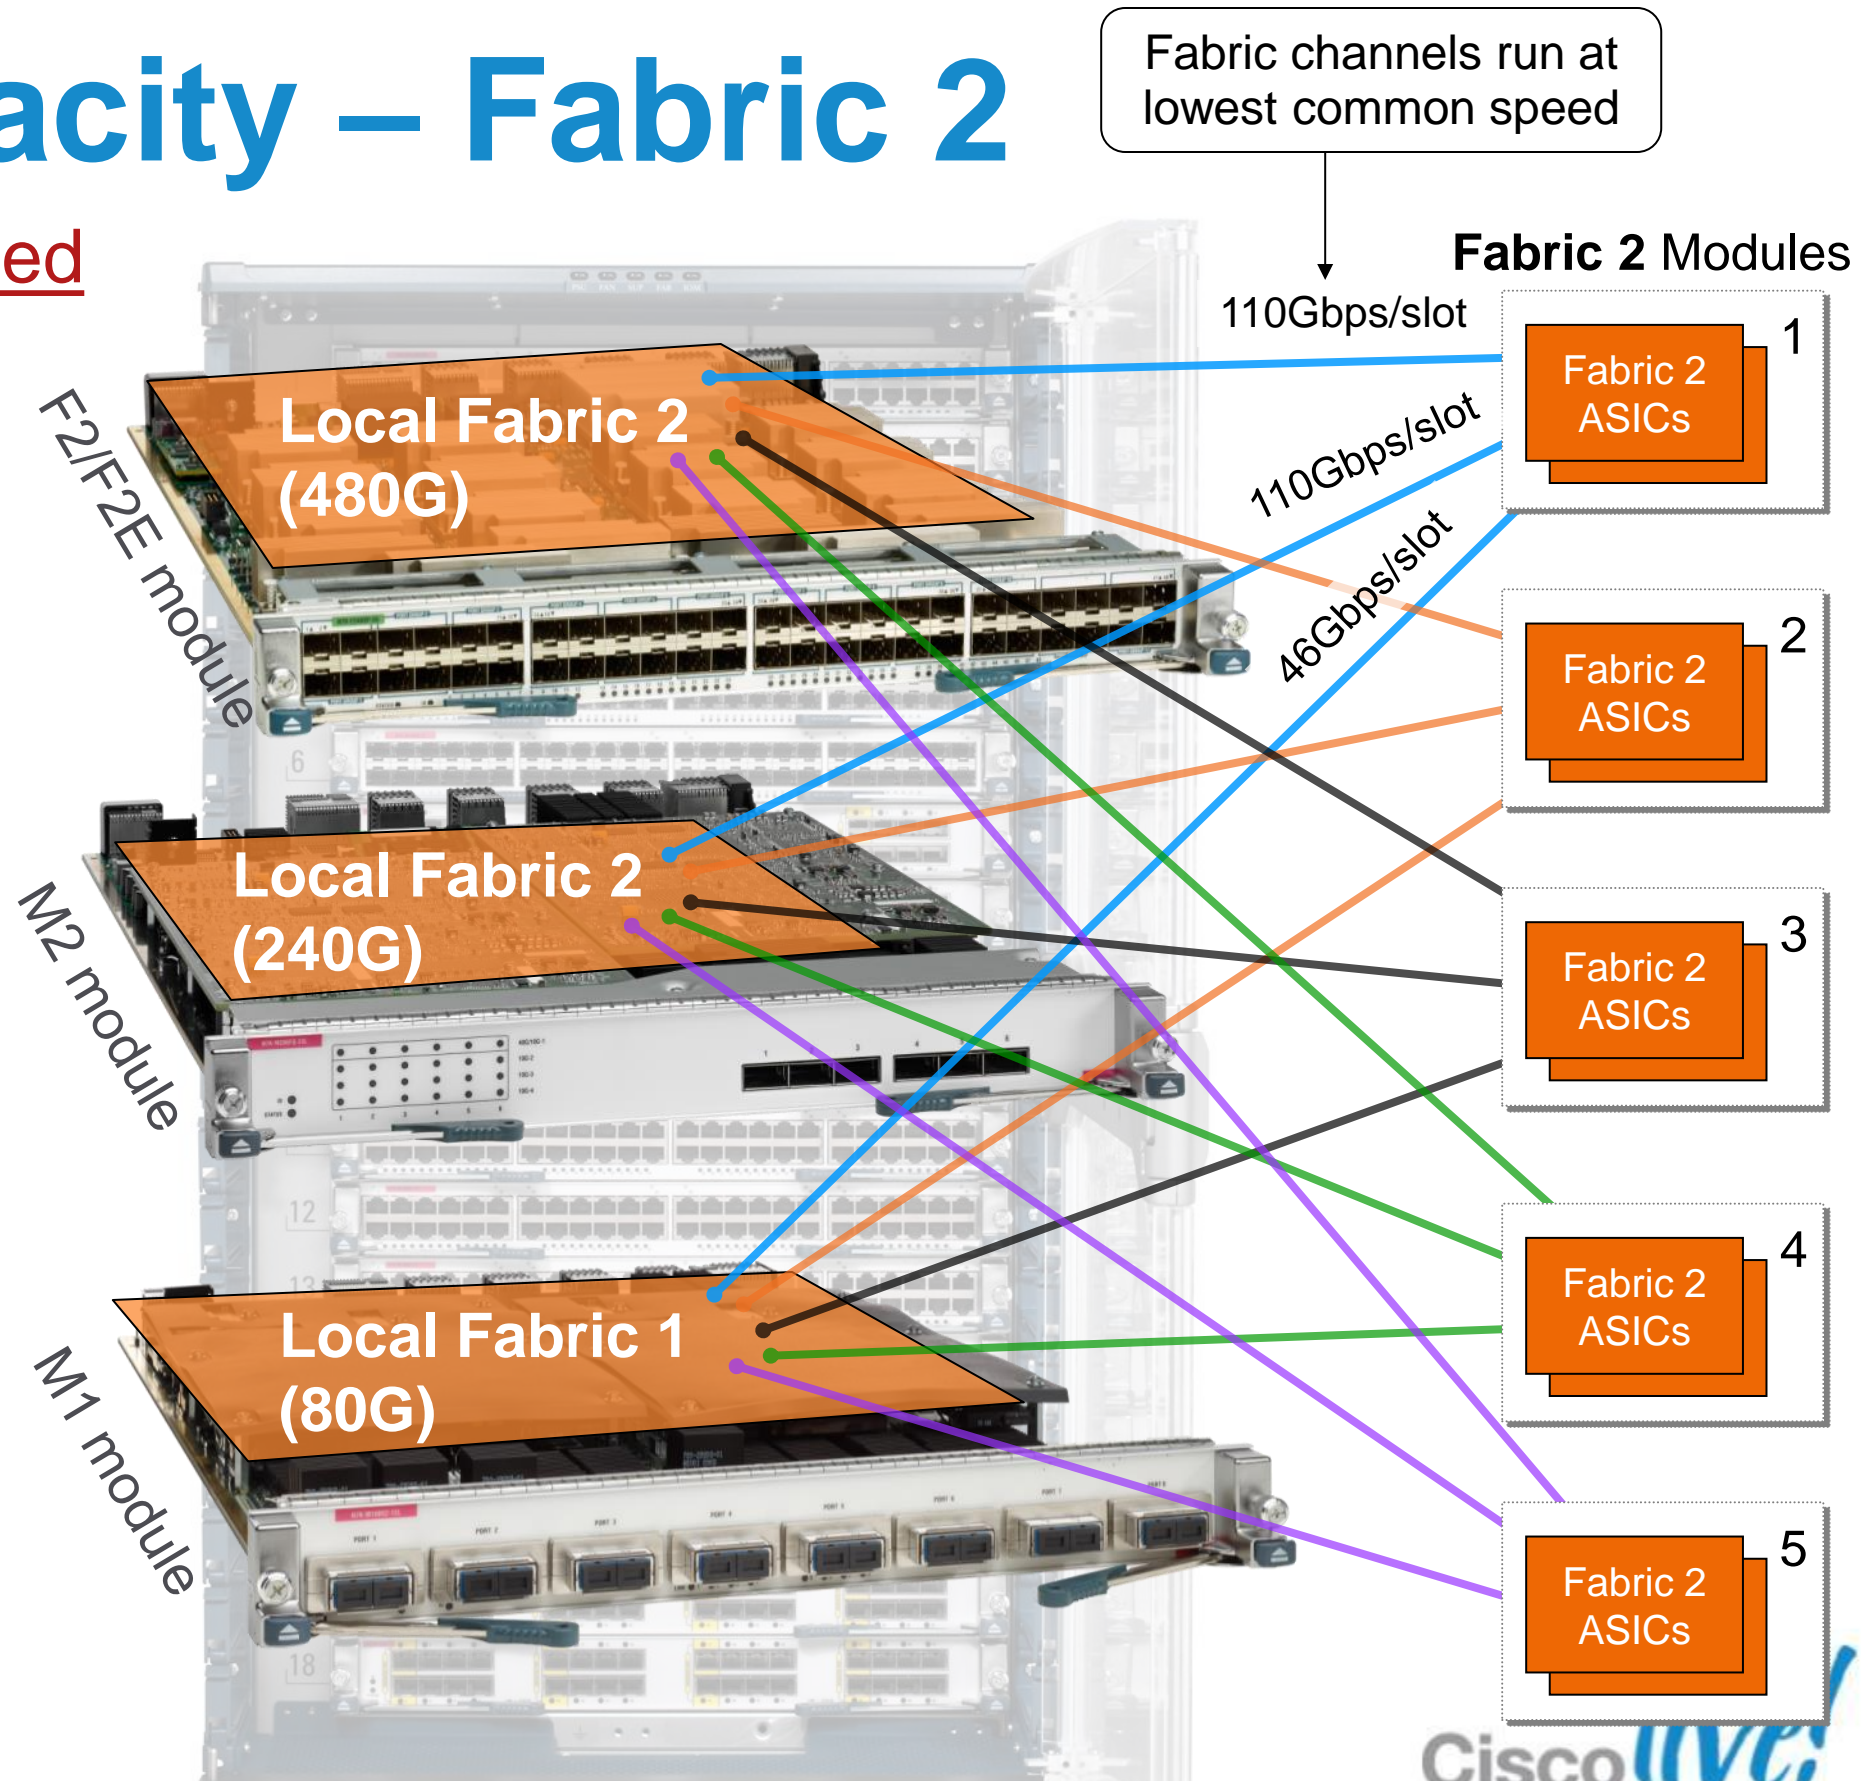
acity – Fabric 2

ed

Fabric channels run at lowest common speed

Fabric 2 Modules

110Gbps/slot

110Gbps/slot

46Gbps/slot

F2/F2E module

Local Fabric 2 (480G)

M2 module

Local Fabric 2 (240G)

M1 module

Local Fabric 1 (80G)

1
Fabric 2 ASICs

2
Fabric 2 ASICs

3
Fabric 2 ASICs

4
Fabric 2 ASICs

5
Fabric 2 ASICs

6

12

18

Cisco live!